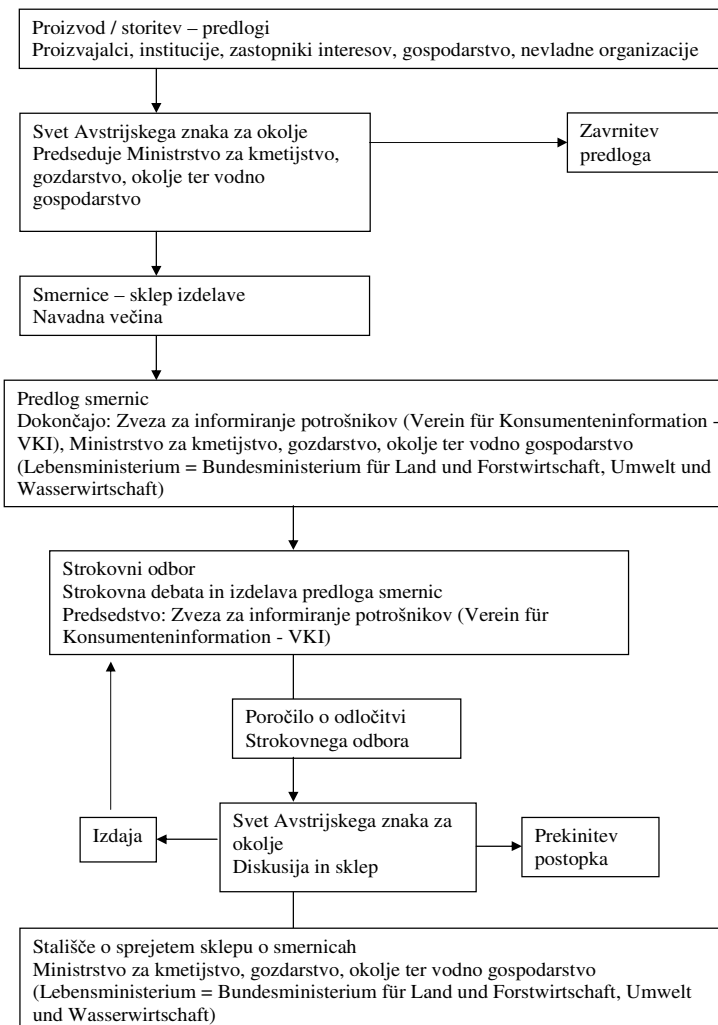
Proizvod / storitev – predlogi
Proizvajalci, institucije, zastopniki interesov, gospodarstvo, nevladne organizacije

Svet Avstrijskega znaka za okolje
Predseduje Ministrstvo za kmetijstvo, gozdarstvo, okolje ter vodno gospodarstvo

Zavrnitev predloga

Smernice – sklep izdelave
Navadna večina

Predlog smernic
Dokončajo: Zveza za informiranje potrošnikov (Verein für Konsumenteninformation - VKI), Ministrstvo za kmetijstvo, gozdarstvo, okolje ter vodno gospodarstvo (Lebensministerium = Bundesministerium für Land und Forstwirtschaft, Umwelt und Wasserwirtschaft)

Strokovni odbor
Strokovna debata in izdelava predloga smernic
Predsedstvo: Zveza za informiranje potrošnikov (Verein für Konsumenteninformation - VKI)

Poročilo o odločitvi Strokovnega odbora

Izdaja

Svet Avstrijskega znaka za okolje
Diskusija in sklep

Prekinitev postopka

Stališče o sprejetem sklepu o smernicah
Ministrstvo za kmetijstvo, gozdarstvo, okolje ter vodno gospodarstvo (Lebensministerium = Bundesministerium für Land und Forstwirtschaft, Umwelt und Wasserwirtschaft)